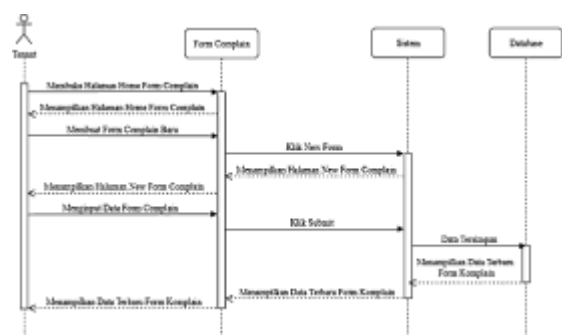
Tenant

Form Complain

Sistem

Database

Membuka Halaman Home Form Complain

Menampilkan Halaman Home Form Complain

Membuat Form Complain Baru

Klik New Form

Menampilkan Halaman New Form Complain

Menampilkan Halaman New Form Complain

Menginput Data Form Complain

Klik Submit

Data Tersimpan

Menampilkan Data Terbaru Form Komplain

Menampilkan Data Terbaru Form Komplain

Menampilkan Data Terbaru Form Komplain